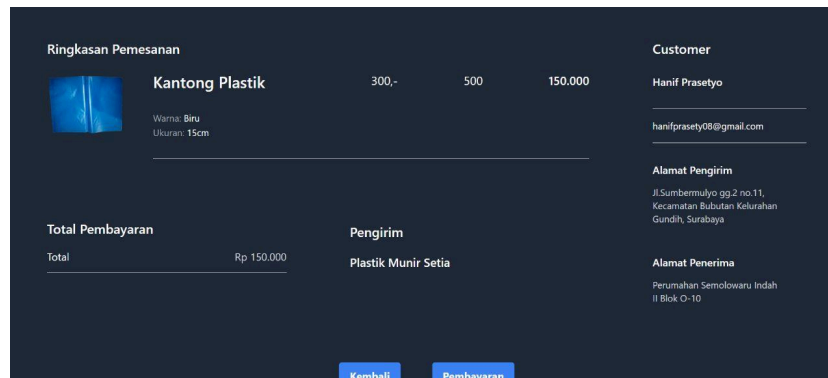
Ringkasan Pemesanan

Kantong Plastik

300,-

500

150.000

Warna: Biru
Ukuran: 15cm

Total Pembayaran

Total

Rp 150.000

Pengirim

Plastik Munir Setia

Customer

Hanif Prasetyo

hanifprasety08@gmail.com

Alamat Pengirim

Jl.Sumbermulyo gg.2 no.11, Kecamatan Bubutan Kelurahan Gundih, Surabaya

Alamat Penerima

Perumahan Semolowaru Indah II Blok O-10

Kembali

Pembayaran